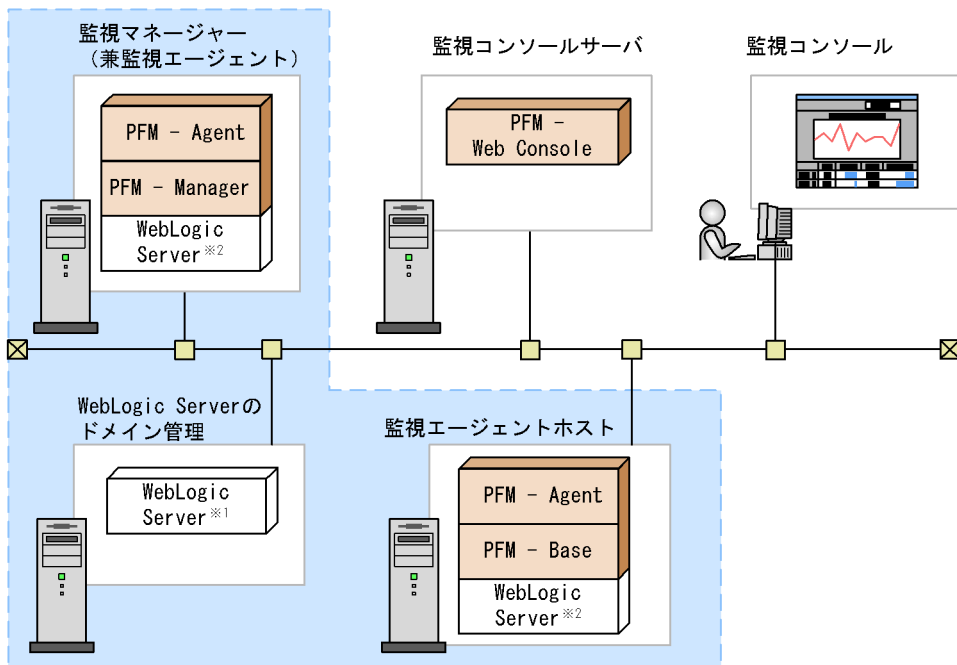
監視マネージャー
（兼監視エージェント）

PFM - Agent

PFM - Manager

WebLogic Server※2

監視コンソールサーバ

PFM - Web Console

監視コンソール

WebLogic Serverの
ドメイン管理

WebLogic Server※1

監視エージェントホスト

PFM - Agent

PFM - Base

WebLogic Server※2